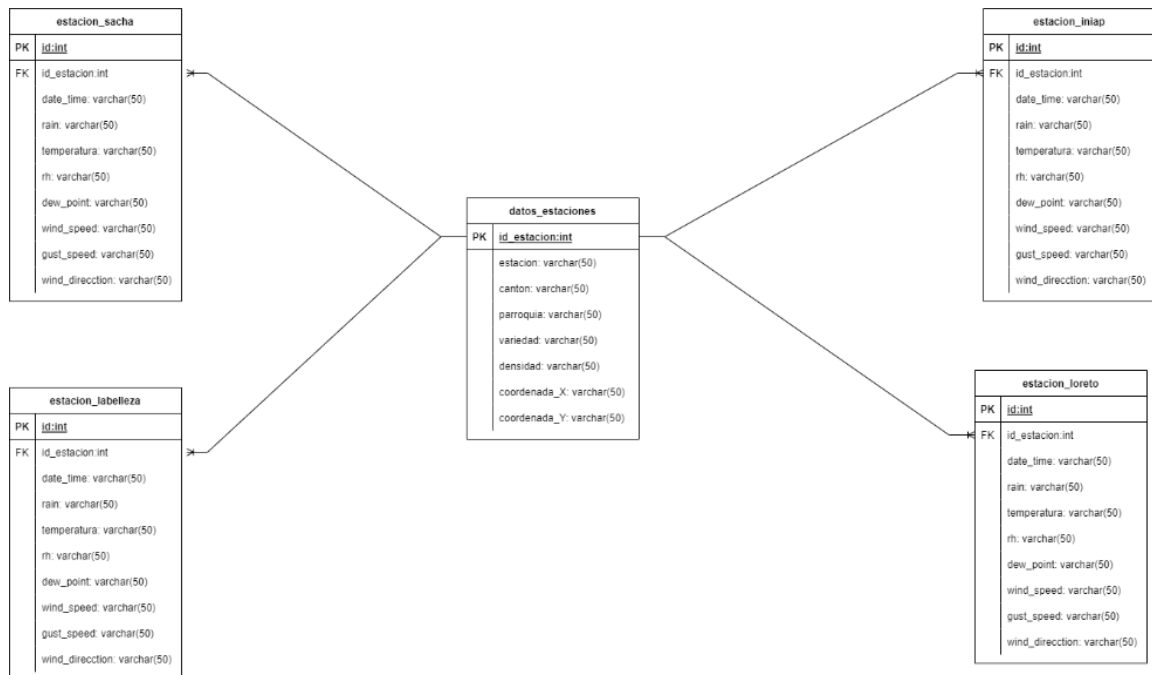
estacion_sacha

| PK | id:int |
|---|---|
| FK | id_estacion:int |
| | date_time: varchar(50) |
| | rain: varchar(50) |
| | temperatura: varchar(50) |
| | rh: varchar(50) |
| | dew_point: varchar(50) |
| | wind_speed: varchar(50) |
| | gust_speed: varchar(50) |
| | wind_direcction: varchar(50) |

estacion_iniap

| PK | id:int |
|---|---|
| FK | id_estacion:int |
| | date_time: varchar(50) |
| | rain: varchar(50) |
| | temperatura: varchar(50) |
| | rh: varchar(50) |
| | dew_point: varchar(50) |
| | wind_speed: varchar(50) |
| | gust_speed: varchar(50) |
| | wind_direcction: varchar(50) |

datos_estaciones

| PK | id_estacion:int |
|---|---|
| | estacion: varchar(50) |
| | canton: varchar(50) |
| | parroquia: varchar(50) |
| | variedad: varchar(50) |
| | densidad: varchar(50) |
| | coordenada_X: varchar(50) |
| | coordenada_Y: varchar(50) |

estacion_labelleza

| PK | id:int |
|---|---|
| FK | id_estacion:int |
| | date_time: varchar(50) |
| | rain: varchar(50) |
| | temperatura: varchar(50) |
| | rh: varchar(50) |
| | dew_point: varchar(50) |
| | wind_speed: varchar(50) |
| | gust_speed: varchar(50) |
| | wind_direcction: varchar(50) |

estacion_loreto

| PK | id:int |
|---|---|
| FK | id_estacion:int |
| | date_time: varchar(50) |
| | rain: varchar(50) |
| | temperatura: varchar(50) |
| | rh: varchar(50) |
| | dew_point: varchar(50) |
| | wind_speed: varchar(50) |
| | gust_speed: varchar(50) |
| | wind_direcction: varchar(50) |